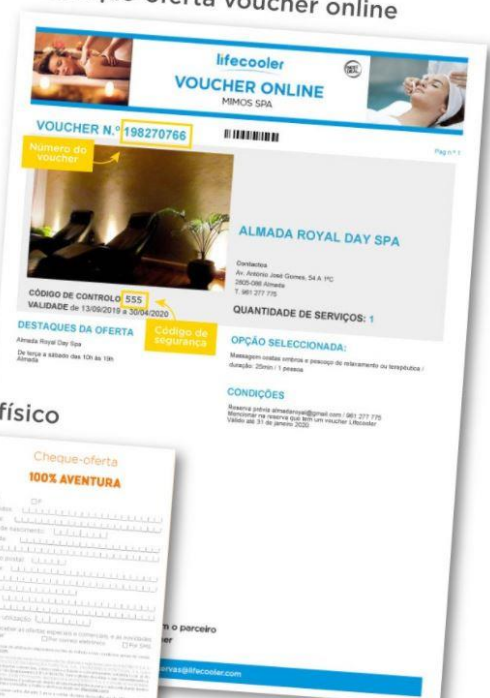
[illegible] oferta voucher online

lifecooler
VOUCHER ONLINE
MIMOS SPA

VOUCHER N.º 198270766

Número do voucher

Página 1

ALMADA ROYAL DAY SPA

Contactos
Av. António José Gomes, 54 A, FC
2805-086 Almada
T. 961 277 775

CÓDIGO DE CONTROLO 555
VALIDADE de 13/09/2019 a 30/04/2020

Código de segurança

QUANTIDADE DE SERVIÇOS: 1

DESTAQUES DA OFERTA
Almada Royal Day Spa

De terça a sábado das 10h às 19h
Almada

OPÇÃO SELECCIONADA:
Massagem costas ombros e pescoço de relaxamento ou terapêutica / duração: 25min / 1 pessoa

CONDIÇÕES
Reserva prévia almadaroyal@gmail.com / 961 277 775
Mencionar na reserva que tem um voucher Lifecooler
Válido até 31 de janeiro 2020

físico

Cheque-oferta
100% AVENTURA

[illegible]

n o parceiro
er

rvas@lifecooler.com